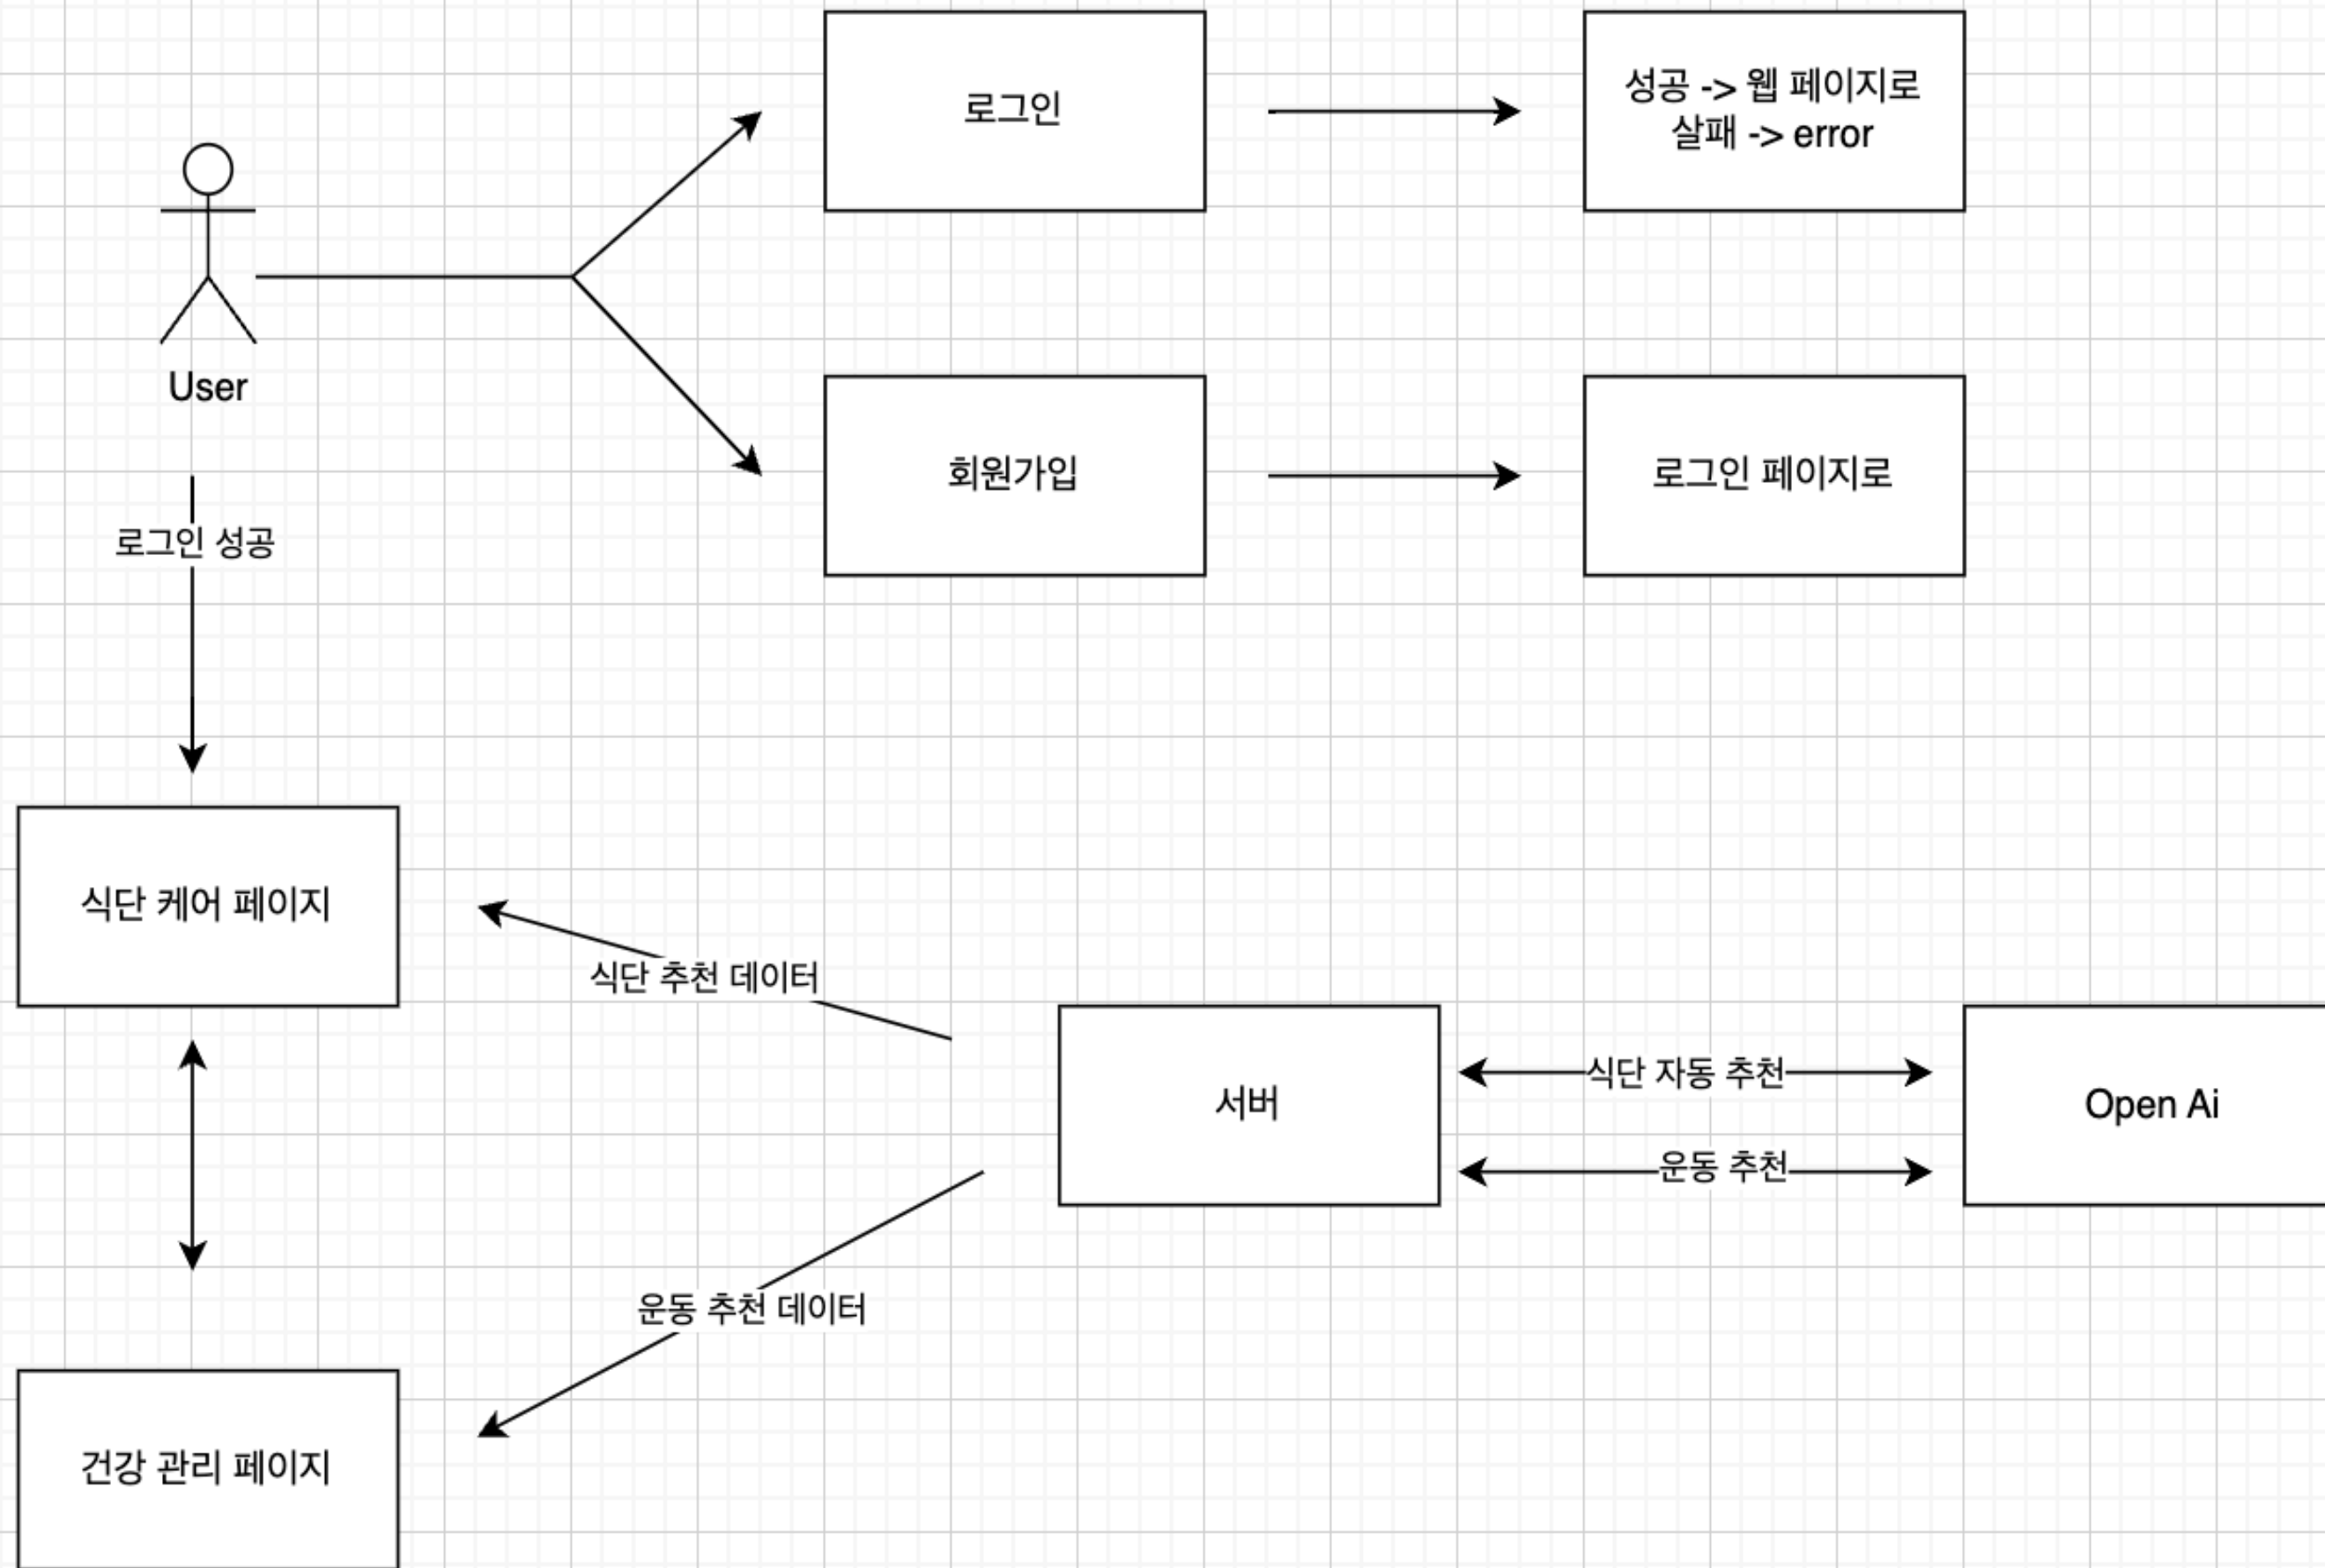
로그인

성공 -> 웹 페이지로
살패 -> error

User

회원가입

로그인 페이지로

로그인 성공

식단 케어 페이지

식단 추천 데이터

서버

식단 자동 추천

Open Ai

운동 추천

운동 추천 데이터

건강 관리 페이지